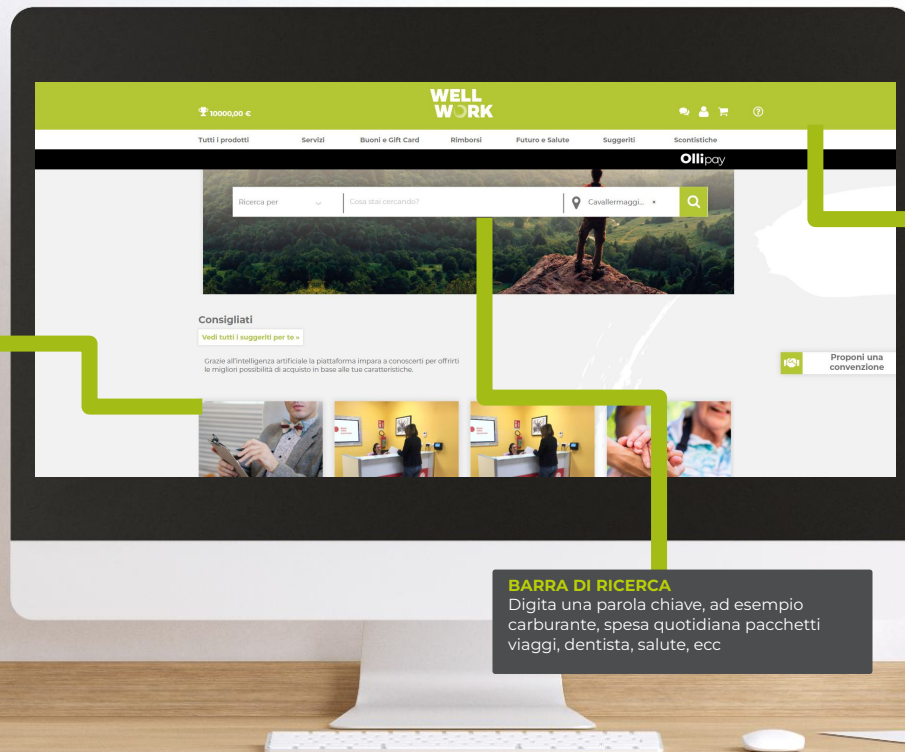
10000,00 €

WELL WORK

Tutti i prodotti
Servizi
Buoni e Gift Card
Rimborsi
Futuro e Salute
Suggeriti
Scontistiche

Ollipay

Ricerca per
Cosa stai cercando?
Cavallermaggi...

Consigliati

Vedi tutti i suggeriti per te »

Grazie all'intelligenza artificiale la piattaforma impara a conoscerti per offrirti le migliori possibilità di acquisto in base alle tue caratteristiche.

Proponi una convenzione

BARRA DI RICERCA
Digita una parola chiave, ad esempio carburante, spesa quotidiana pacchetti viaggi, dentista, salute, ecc